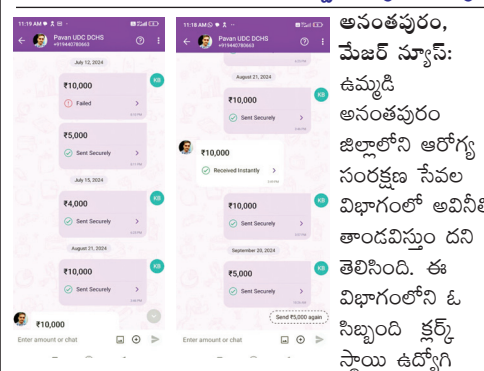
11:19 AM

Pavan UDC DCHS
+919440780663

July 12, 2024

KB

₹10,000

Failed

₹5,000

Sent Securely

July 15, 2024

₹4,000

Sent Securely

August 21, 2024

KB

₹10,000

Sent Securely

₹10,000

Enter amount or chat

11:18 AM

Pavan UDC DCHS
+919440780663

August 21, 2024

KB

₹10,000

Sent Securely

₹10,000

Received Instantly

September 20, 2024

KB

₹5,000

Sent Securely

Send ₹5,000 again

Enter amount or chat

అనంతపురం, మేజర్ న్యూస్: ఉమ్మడి అనంతపురం జిల్లాలోని ఆరోగ్య సంరక్షణ సేవల విభాగంలో అవినీతి తాండవిస్తుం దని తెలిసింది. ఈ విభాగంలోని ఓ సిబ్బంది క్లర్క్ స్థాయి ఉద్యోగి